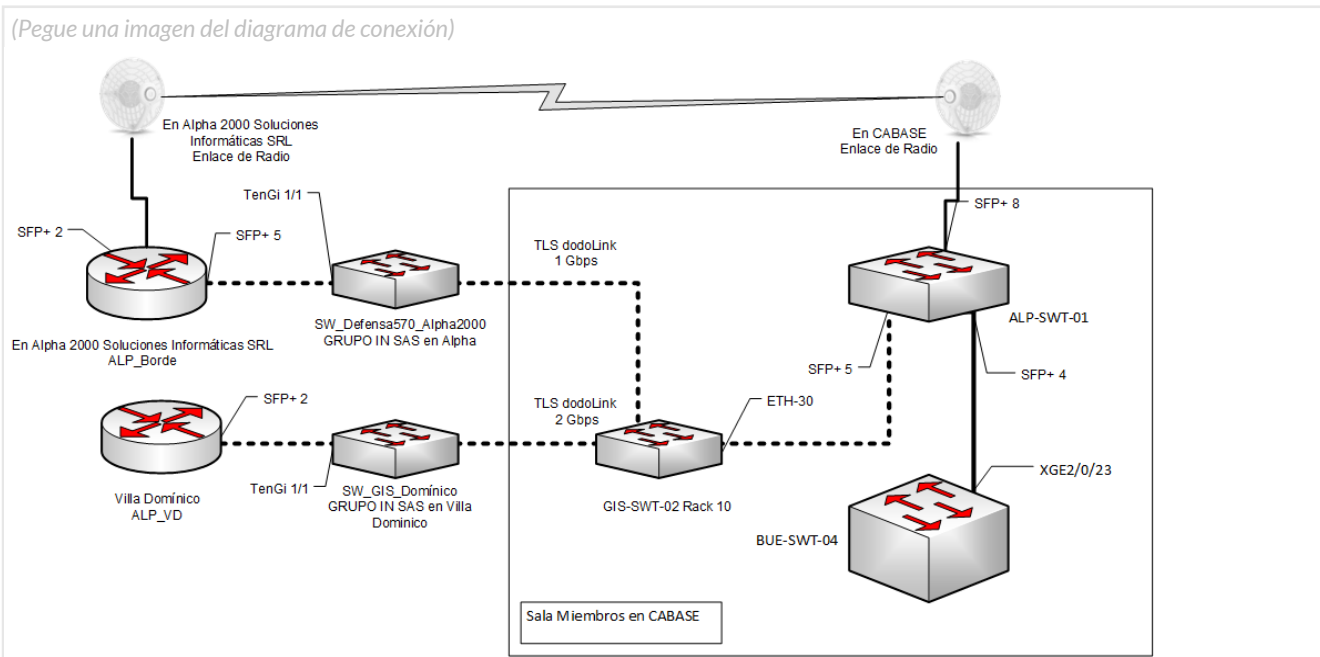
(Pegue una imagen del diagrama de conexión)

En Alpha 2000 Soluciones Informáticas SRL Enlace de Radio

En CABASE Enlace de Radio

TenGi 1/1

SFP+ 8

SFP+ 2

SFP+ 5

TLS dodoLink 1 Gbps

SW_Defensa570_Alpha2000 GRUPO IN SAS en Alpha

ALP-SWT-01

En Alpha 2000 Soluciones Informáticas SRL ALP_Borde

SFP+ 5

SFP+ 4

SFP+ 2

TLS dodoLink 2 Gbps

ETH-30

Villa Domínico ALP_VD

TenGi 1/1

SW_GIS_Domínico GRUPO IN SAS en Villa Dominico

GIS-SWT-02 Rack 10

XGE2/0/23

BUE-SWT-04

Sala Miembros en CABASE